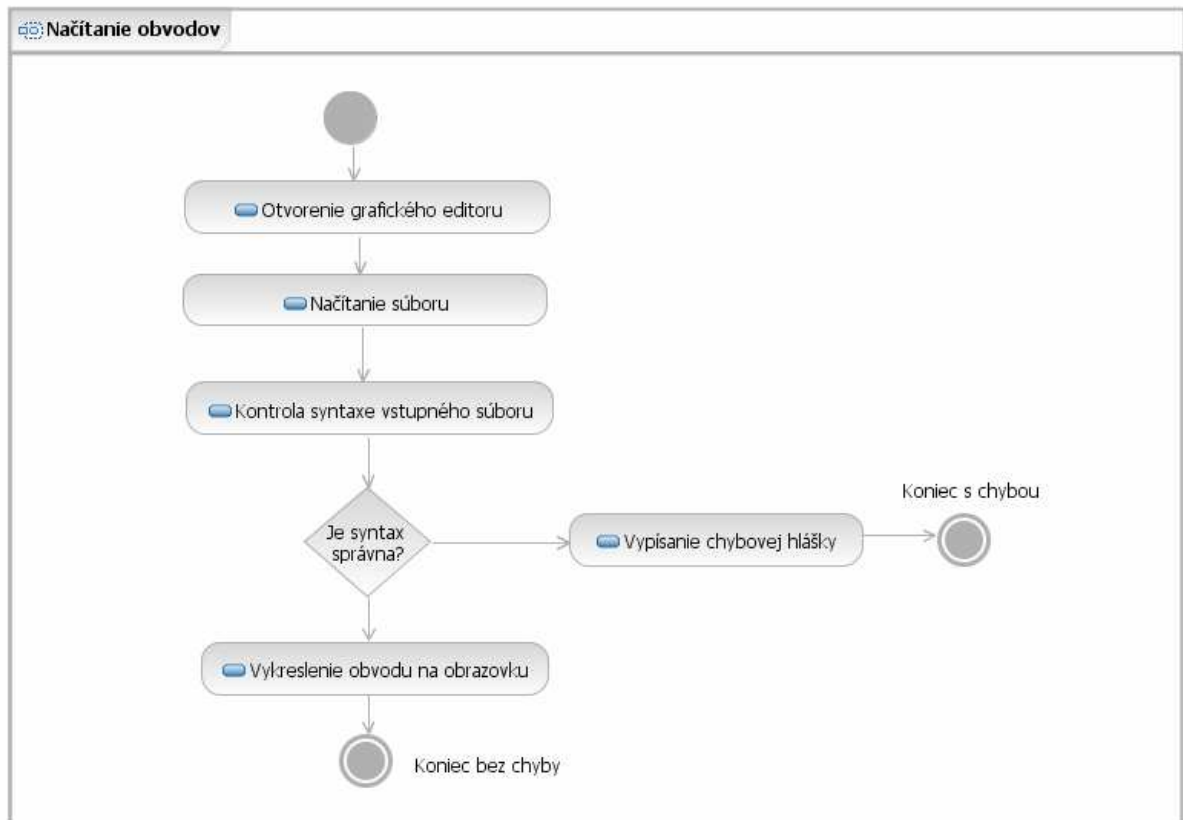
Načítanie obvodov

Otvorenie grafického editoru

Načítanie súboru

Kontrola syntaxe vstupného súboru

Je syntax správna?

Vypísanie chybovej hlášky

Koniec s chybou

Vykreslenie obvodu na obrazovku

Koniec bez chyby